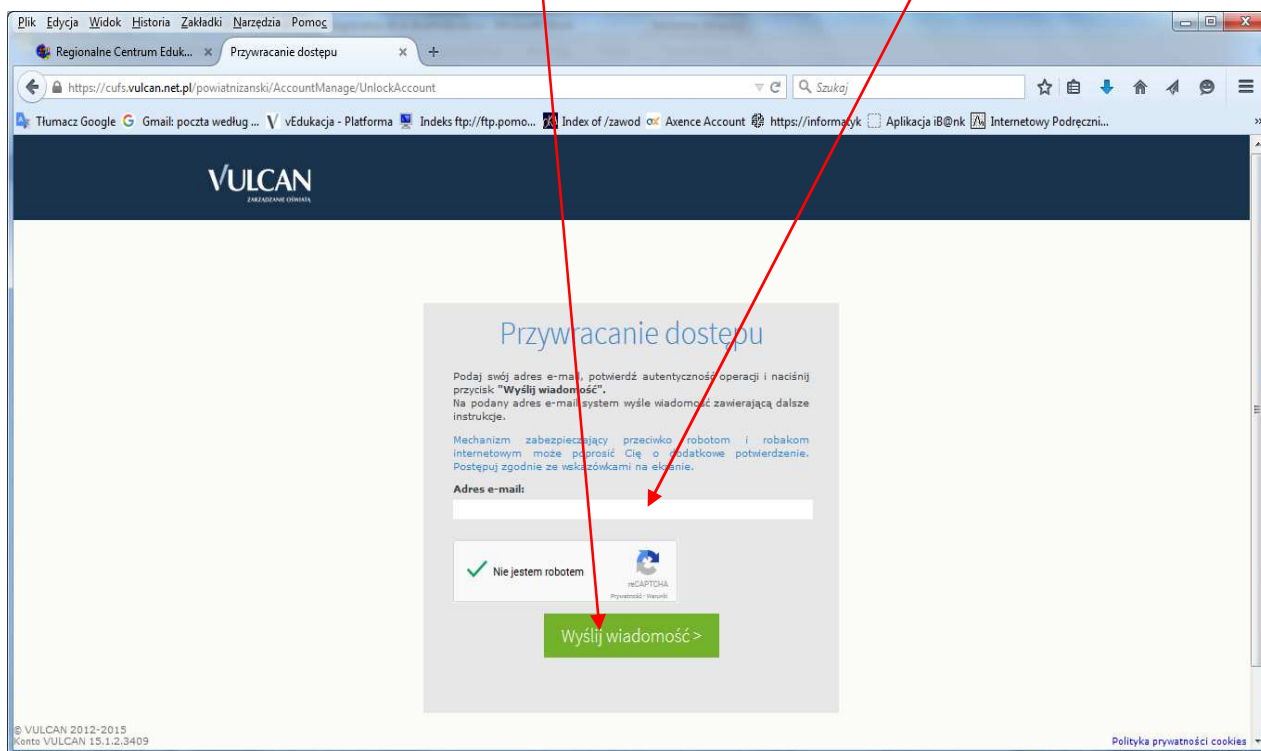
Plik Edycja Widok Historia Zakładki Narzędzia Pomoc

Regionalne Centrum Eduk... × Przywracanie dostępu × +

https://cufs.vulcan.net.pl/powiatnizanski/AccountManage/UnlockAccount

Szukaj

Tłumacz Google Gmail: poczta według ... vEdukacja - Platforma Indeks ftp://ftp.pomo... Index of /zawod Axence Account https://informatyk Aplikacja iB@nk Internetowy Podręczni...

VULCAN
ZARZĄDZANIE OŚWIATĄ

Przywracanie dostępu

Podaj swój adres e-mail, potwierdź autentyczność operacji i naciśnij przycisk "Wyślij wiadomość".
Na podany adres e-mail system wyśle wiadomość zawierającą dalsze instrukcje.

Mechanizm zabezpieczający przeciwko robotom i robakom internetowym może poprosić Cię o dodatkowe potwierdzenie. Postępuj zgodnie ze wskazówkami na ekranie.

Adres e-mail:

Nie jestem robotem
reCAPTCHA
Prywatność - Warunki

Wyślij wiadomość >

© VULCAN 2012-2015
Konto VULCAN 15.1.2.3409

Polityka prywatności cookies